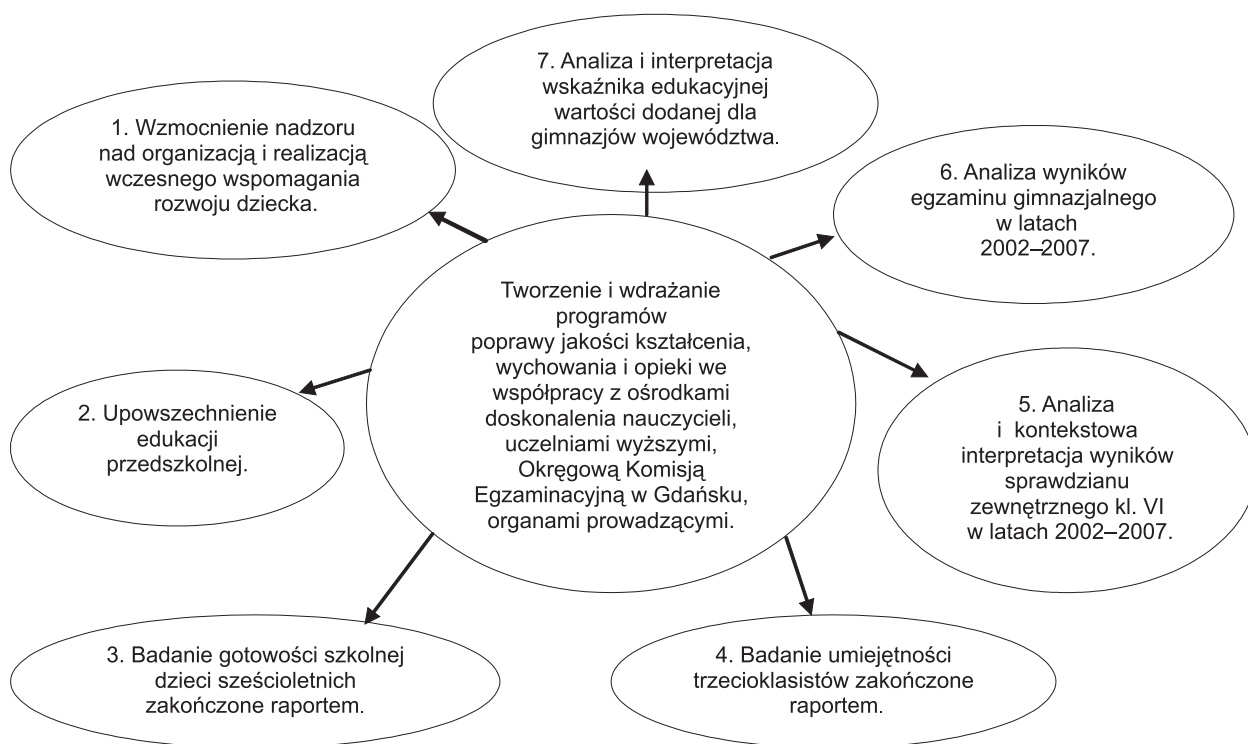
Tworzenie i wdrażanie programów poprawy jakości kształcenia, wychowania i opieki we współpracy z ośrodkami doskonalenia nauczycieli, uczelniami wyższymi, Okręgową Komisją Egzaminacyjną w Gdańsku, organami prowadzącymi.

1. Wzmocnienie nadzoru nad organizacją i realizacją wczesnego wspomagania rozwoju dziecka.

2. Upowszechnienie edukacji przedszkolnej.

3. Badanie gotowości szkolnej dzieci sześcioletnich zakończone raportem.

4. Badanie umiejętności trzecioklasistów zakończone raportem.

5. Analiza i kontekstowa interpretacja wyników sprawdzianu zewnętrznego kl. VI w latach 2002–2007.

6. Analiza wyników egzaminu gimnazjalnego w latach 2002–2007.

7. Analiza i interpretacja wskaźnika edukacyjnej wartości dodanej dla gimnazjów województwa.